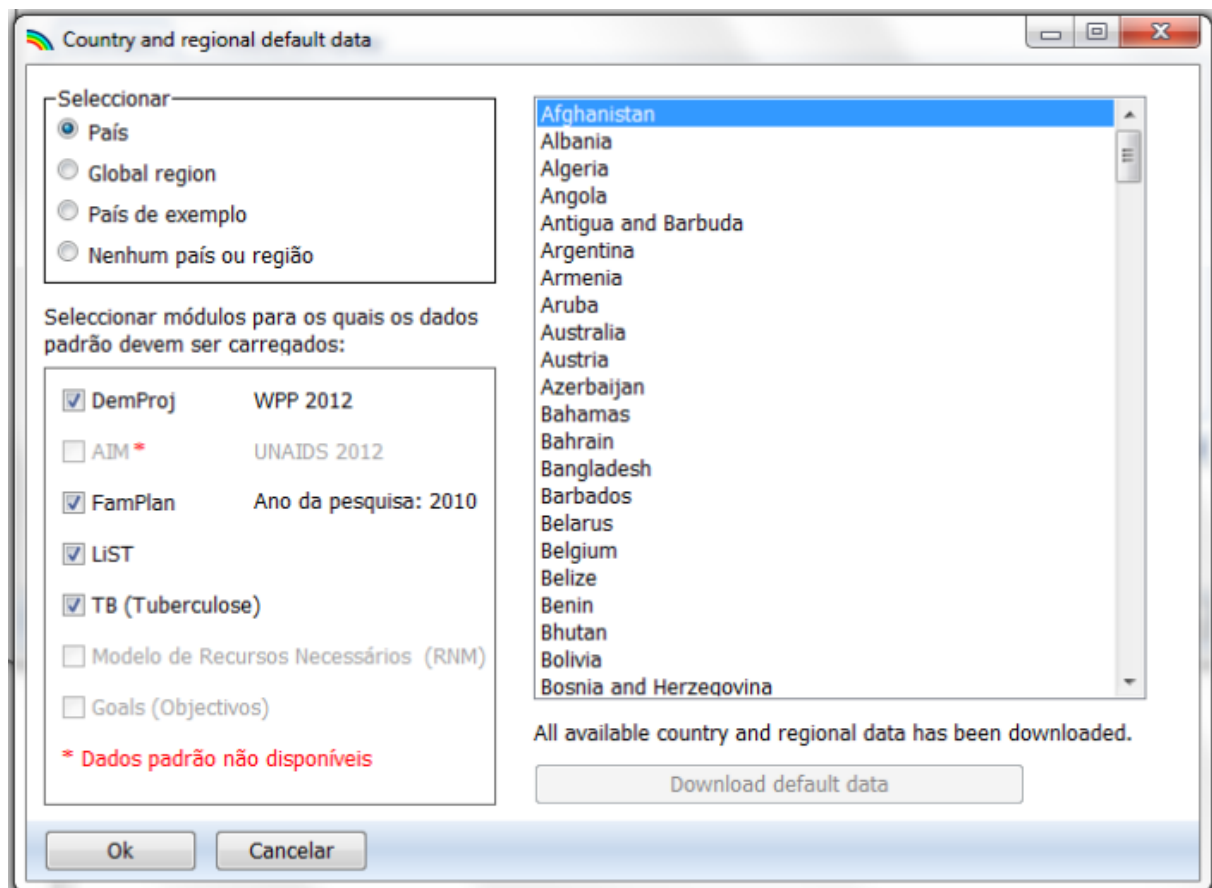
Country and regional default data

Seleccionar
País
Global region
País de exemplo
Nenhum país ou região

Seleccionar módulos para os quais os dados padrão devem ser carregados:

DemProj WPP 2012
AIM* UNAIDS 2012
FamPlan Ano da pesquisa: 2010
LiST
TB (Tuberculose)
Modelo de Recursos Necessários (RNM)
Goals (Objectivos)
* Dados padrão não disponíveis

Afghanistan
Albania
Algeria
Angola
Antigua and Barbuda
Argentina
Armenia
Aruba
Australia
Austria
Azerbaijan
Bahamas
Bahrain
Bangladesh
Barbados
Belarus
Belgium
Belize
Benin
Bhutan
Bolivia
Bosnia and Herzegovina

All available country and regional data has been downloaded.

Download default data

Ok
Cancelar